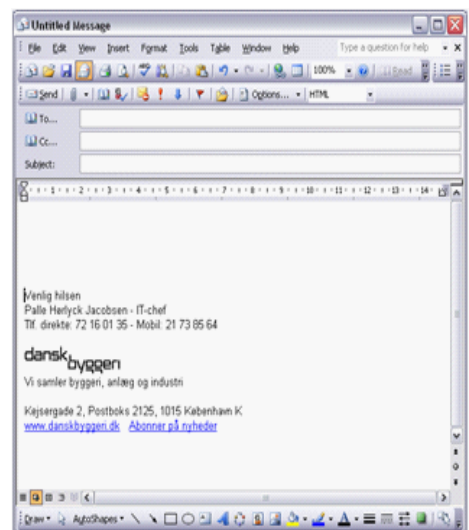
Untitled Message

File Edit View Insert Format Tools Table Window Help
Type a question for help

100%
Read

Send
Options...
HTML

To...
Cc...
Subject:

Venlig hilsen
Palle Herlyck Jacobsen - IT-chef
Tlf. direkte: 72 16 01 35 - Mobil: 21 73 85 64

dansk byggeri
Vi samler byggeri, anlæg og industri

Kejsergade 2, Postboks 2125, 1015 København K
www.danskbyggeri.dk Abonner på nyheder

Draw AutoShapes